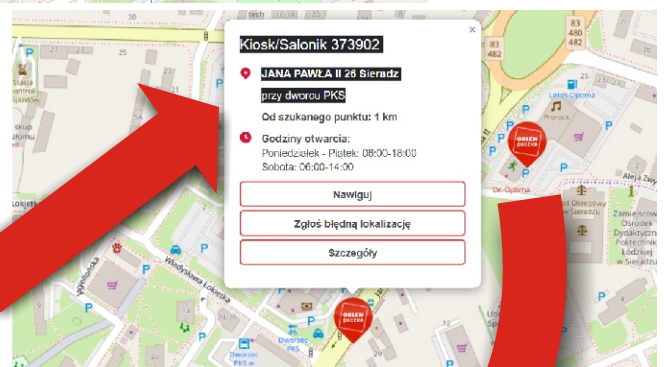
Kiosk/Salonik 373902

JANA PAWŁA II 26 Sieradz

przy dworcu PKS

Od szukanego punktu: 1 km

Godziny otwarcia:
Poniedziałek - Piątek: 06:00-18:00
Sobota: 06:00-14:00

Nawiguj

Zgłoś błędną lokalizację

Szczegóły

×

Stacja
Kontroli
Pojazdów

Sklep
Spożywczy

Lokietka

Władysława Łokietka

Jagiellońska

Dworzec PKS

Dworzec
PKS w

ORLEN paczka

ORLEN paczka

Dr. Optima

Prorock

Lotos Optima

Aleja Zesp

Sąd Okręgowy
w Sieradzu

Zamiejscowy
Ośrodek
Dydaktyczny
Politechniki
Łódzkiej
w Sieradzu

83
480
482

25

24

23

25